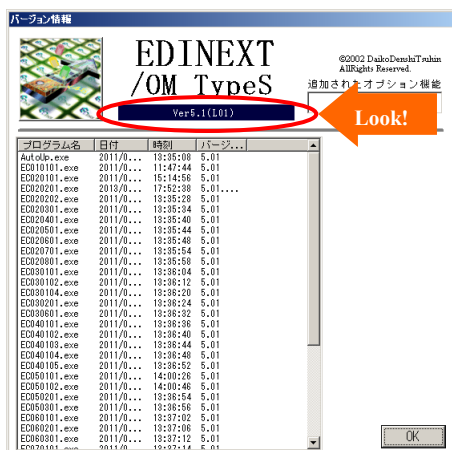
バージョン情報

EDINEXT /OM TypeS

©2002 DaikoDenshiTsushin AllRights Reserved.

追加されたオプション機能

Ver5.1(L01)

Look!

| プログラム名 | 日付 | 時刻 | バージ... |
|---|---|---|---|
| AutoUp.exe | 2011/0... | 13:35:08 | 5.01 |
| EC010101.exe | 2011/0... | 11:47:44 | 5.01 |
| EC020101.exe | 2011/0... | 15:14:56 | 5.01 |
| EC020201.exe | 2013/0... | 17:52:38 | 5.01.... |
| EC020202.exe | 2011/0... | 13:35:28 | 5.01 |
| EC020301.exe | 2011/0... | 13:35:34 | 5.01 |
| EC020401.exe | 2011/0... | 13:35:40 | 5.01 |
| EC020501.exe | 2011/0... | 13:35:44 | 5.01 |
| EC020601.exe | 2011/0... | 13:35:48 | 5.01 |
| EC020701.exe | 2011/0... | 13:35:54 | 5.01 |
| EC020801.exe | 2011/0... | 13:35:58 | 5.01 |
| EC030101.exe | 2011/0... | 13:36:04 | 5.01 |
| EC030102.exe | 2011/0... | 13:36:12 | 5.01 |
| EC030104.exe | 2011/0... | 13:36:20 | 5.01 |
| EC030201.exe | 2011/0... | 13:36:24 | 5.01 |
| EC030601.exe | 2011/0... | 13:36:32 | 5.01 |
| EC040101.exe | 2011/0... | 13:36:36 | 5.01 |
| EC040102.exe | 2011/0... | 13:36:40 | 5.01 |
| EC040103.exe | 2011/0... | 13:36:44 | 5.01 |
| EC040104.exe | 2011/0... | 13:36:48 | 5.01 |
| EC040105.exe | 2011/0... | 13:36:52 | 5.01 |
| EC050101.exe | 2011/0... | 14:00:26 | 5.01 |
| EC050102.exe | 2011/0... | 14:00:46 | 5.01 |
| EC050201.exe | 2011/0... | 13:36:54 | 5.01 |
| EC050301.exe | 2011/0... | 13:36:56 | 5.01 |
| EC060101.exe | 2011/0... | 13:37:02 | 5.01 |
| EC060201.exe | 2011/0... | 13:37:06 | 5.01 |
| EC060301.exe | 2011/0... | 13:37:12 | 5.01 |
| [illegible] | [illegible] | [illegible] | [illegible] |

OK